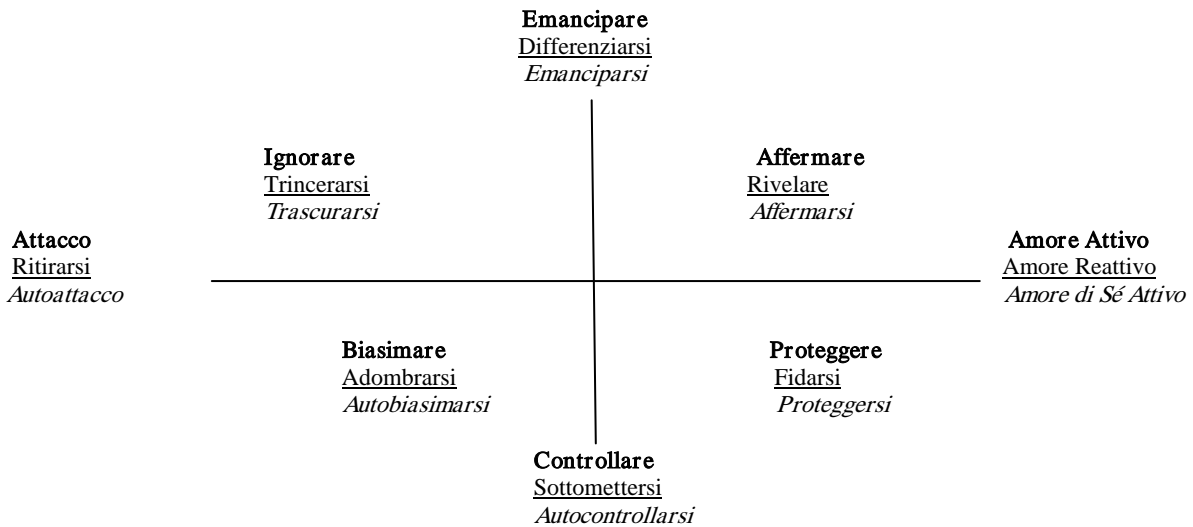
Emancipare
Differenziarsi
*Emanciparsi*

Ignorare
Trincerarsi
*Trascurarsi*

Affermare
Rivelare
*Affermarsi*

Attacco
Ritirarsi
*Autoattacco*

Amore Attivo
Amore Reattivo
*Amore di Sé Attivo*

Biasimare
Adombrarsi
*Autobiasimarsi*

Proteggere
Fidarsi
*Proteggersi*

Controllare
Sottomettersi
*Autocontrollarsi*